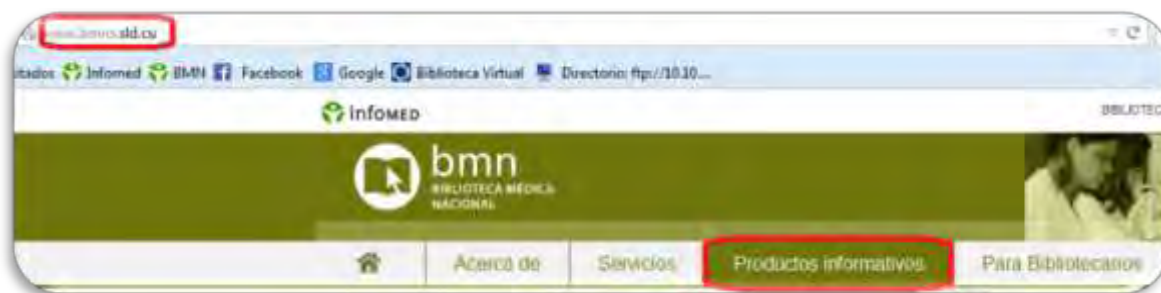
www.bmns.sld.cu

itados Infomed BMN Facebook Google Biblioteca Virtual Directorio: ftp://10.10....

Infomed

BIBLIOTEC

bmn
BIBLIOTECA MÉDICA NACIONAL

Acerca de | Servicios | Productos informativos | Para Bibliotecarios